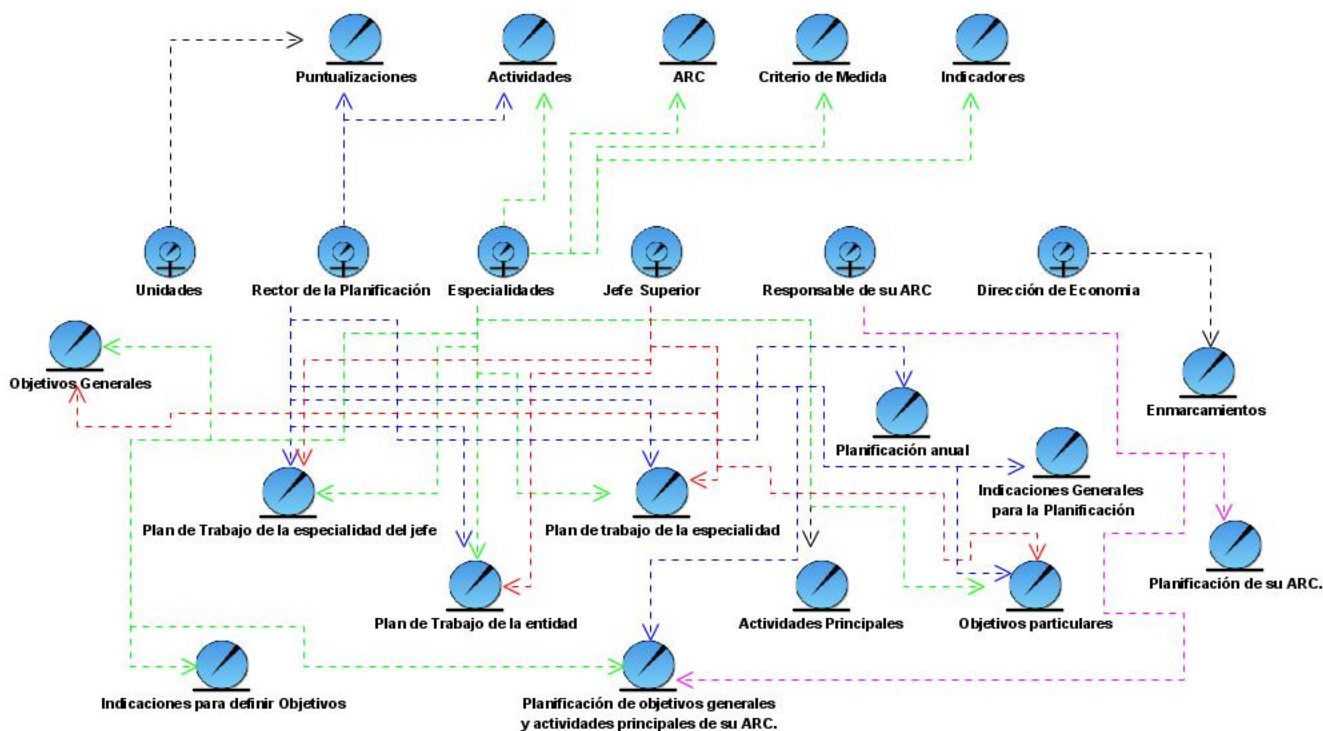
Puntualizaciones

Actividades

ARC

Criterio de Medida

Indicadores

Unidades

Rector de la Planificación

Especialidades

Jefe Superior

Responsable de su ARC

Dirección de Economia

Objetivos Generales

Enmarcamientos

Planificación anual

Indicaciones Generales para la Planificación

Plan de Trabajo de la especialidad del jefe

Plan de trabajo de la especialidad

Planificación de su ARC.

Plan de Trabajo de la entidad

Actividades Principales

Objetivos particulares

Indicaciones para definir Objetivos

Planificación de objetivos generales y actividades principales de su ARC.